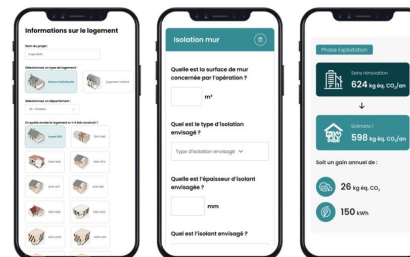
Informations sur le logement

Nom du projet
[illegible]

Sélectionnez un type de logement :
Maison individuelle
Logement collectif

Sélectionnez un département :
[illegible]

En quelle année le logement a-t-il été construit ?
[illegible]
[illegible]
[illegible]
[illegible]
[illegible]
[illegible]
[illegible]
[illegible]
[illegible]
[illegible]

Isolation mur

Quelle est la surface de mur concernée par l'opération ?
m²

Quel est le type d'isolation envisagé ?
Type d'isolation envisagé

Quelle est l'épaisseur d'isolant envisagée ?
mm

Quel est l'isolant envisagé ?

Phase Exploitation

Sans rénovation
624 kg éq. $CO_2$/an

Scénario 1
598 kg éq. $CO_2$/an

Soit un gain annuel de :
26 kg éq. $CO_2$
150 kWh